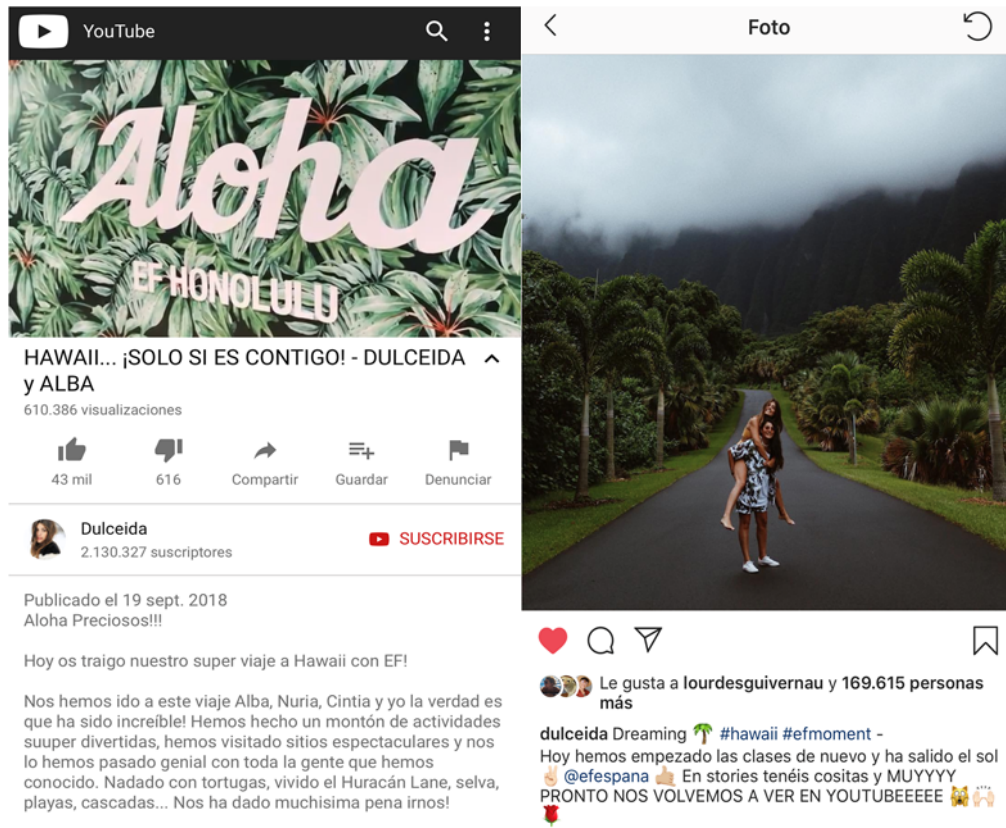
YouTube

Aloha
EF HONOLULU

HAWAII... ¡SOLO SI ES CONTIGO! - DULCEIDA y ALBA
610.386 visualizaciones

43 mil
616
Compartir
Guardar
Denunciar

Dulceida
2.130.327 suscriptores
SUSCRIBIRSE

Publicado el 19 sept. 2018
Aloha Preciosos!!!

Hoy os traigo nuestro super viaje a Hawaii con EF!

Nos hemos ido a este viaje Alba, Nuria, Cintia y yo la verdad es que ha sido increíble! Hemos hecho un montón de actividades suuper divertidas, hemos visitado sitios espectaculares y nos lo hemos pasado genial con toda la gente que hemos conocido. Nadado con tortugas, vivido el Huracán Lane, selva, playas, cascadas... Nos ha dado muchisima pena irnos!

Foto

Le gusta a lourdesguivernau y 169.615 personas más

dulceida Dreaming 🌴 #hawaii #efmoment -
Hoy hemos empezado las clases de nuevo y ha salido el sol ✌🏻 @efespana 👍🏼 En stories tenéis cositas y MUYYYY PRONTO NOS VOLVEMOS A VER EN YOUTUBEEEEE 🙀🙌🏻 🌹